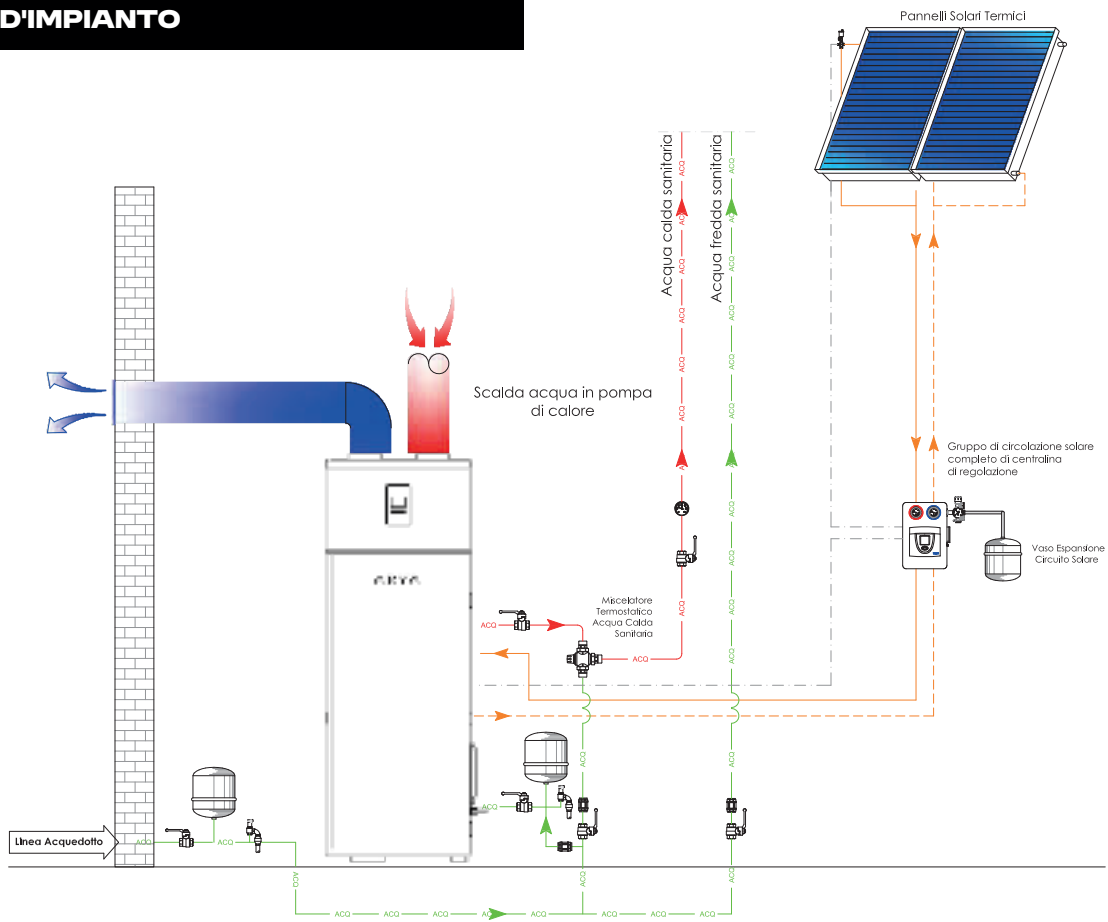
D'IMPIANTO

Pannelli Solari Termici

Acqua calda sanitaria

Acqua fredda sanitaria

ACQ ACQ ACQ ACQ ACQ ACQ

ACQ ACQ ACQ ACQ ACQ ACQ ACQ

Scalda acqua in pompa di calore

Gruppo di circolazione solare completo di centralina di regolazione

Vaso Espansione Circuito Solare

Miscelatore Termostatico Acqua Calda Sanitaria

ACQ

ACQ

ACQ

ACQ

ACQ

Linea Acquedotto

ACQ

ACQ

ACQ

ACQ ACQ ACQ ACQ ACQ ACQ ACQ ACQ

ACQ

ACQ